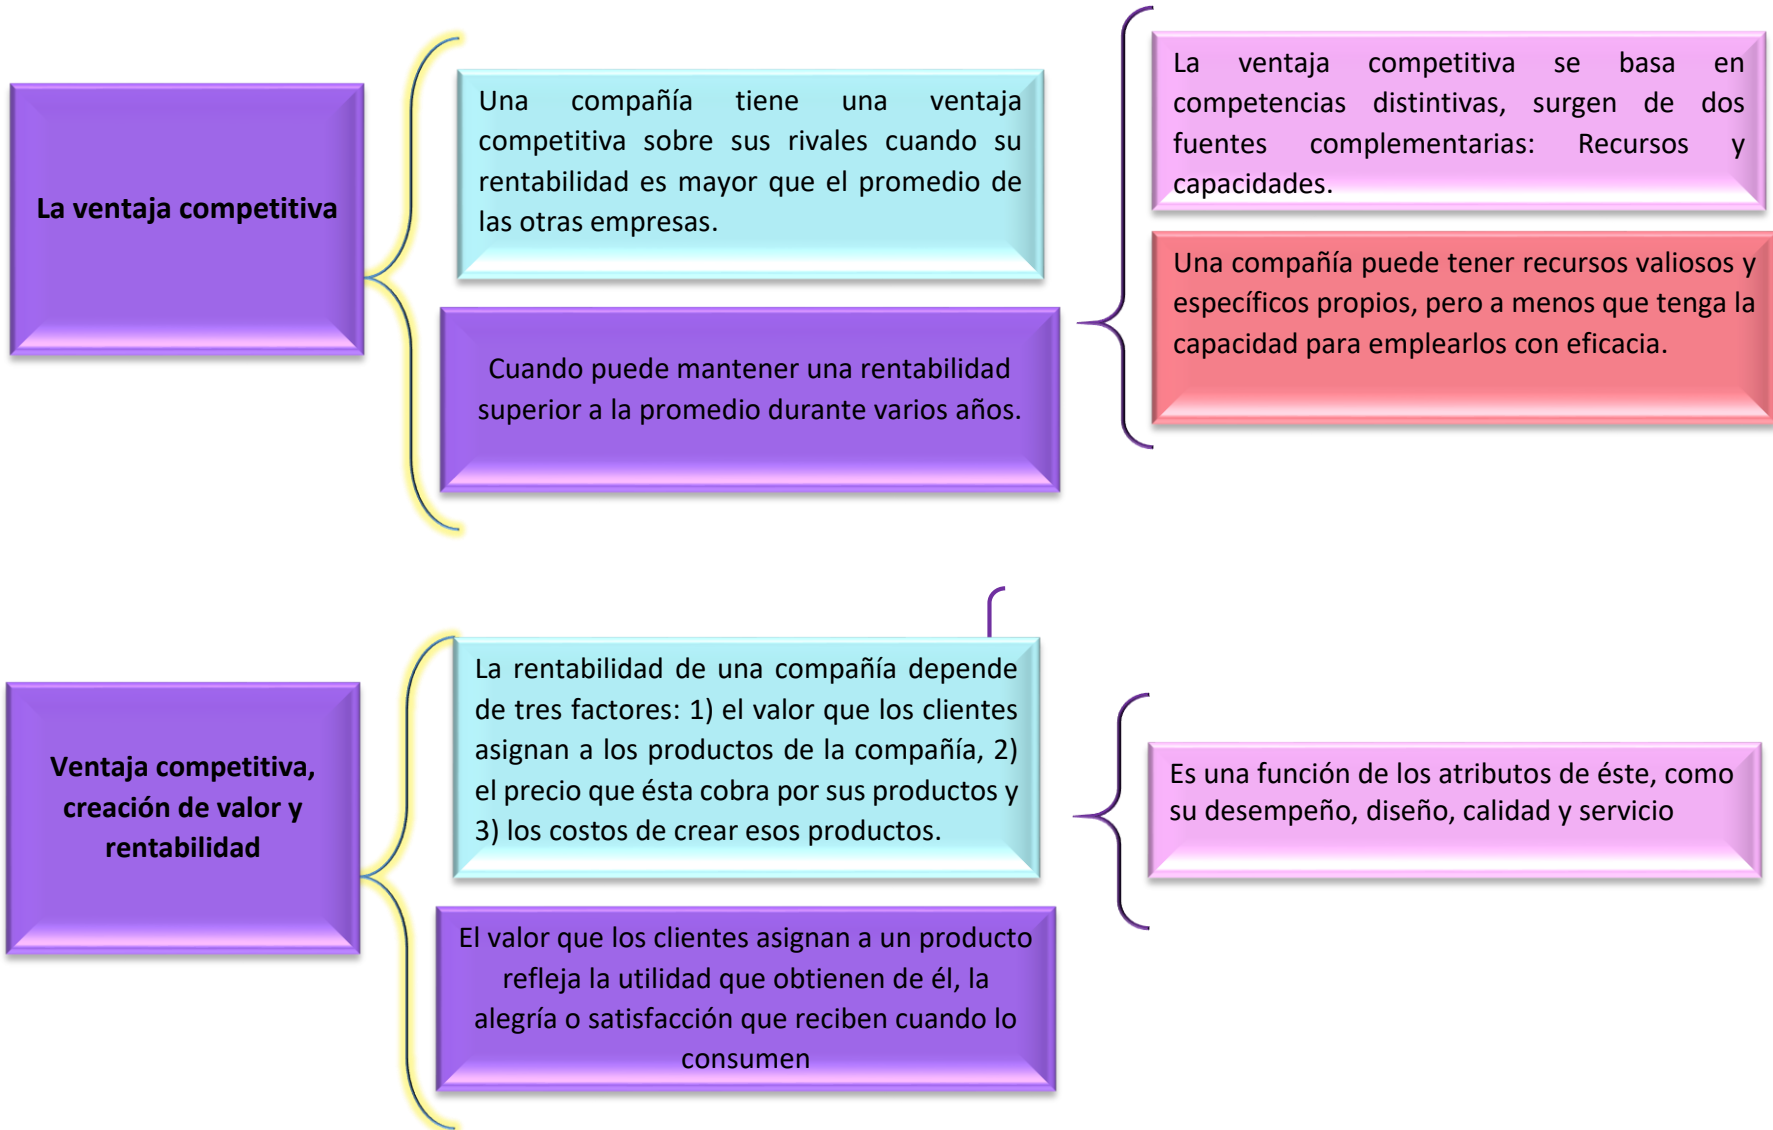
La ventaja competitiva

Una compañía tiene una ventaja competitiva sobre sus rivales cuando su rentabilidad es mayor que el promedio de las otras empresas.

Cuando puede mantener una rentabilidad superior a la promedio durante varios años.

La ventaja competitiva se basa en competencias distintivas, surgen de dos fuentes complementarias: Recursos y capacidades.

Una compañía puede tener recursos valiosos y específicos propios, pero a menos que tenga la capacidad para emplearlos con eficacia.

Ventaja competitiva, creación de valor y rentabilidad

La rentabilidad de una compañía depende de tres factores: 1) el valor que los clientes asignan a los productos de la compañía, 2) el precio que ésta cobra por sus productos y 3) los costos de crear esos productos.

El valor que los clientes asignan a un producto refleja la utilidad que obtienen de él, la alegría o satisfacción que reciben cuando lo consumen

Es una función de los atributos de éste, como su desempeño, diseño, calidad y servicio